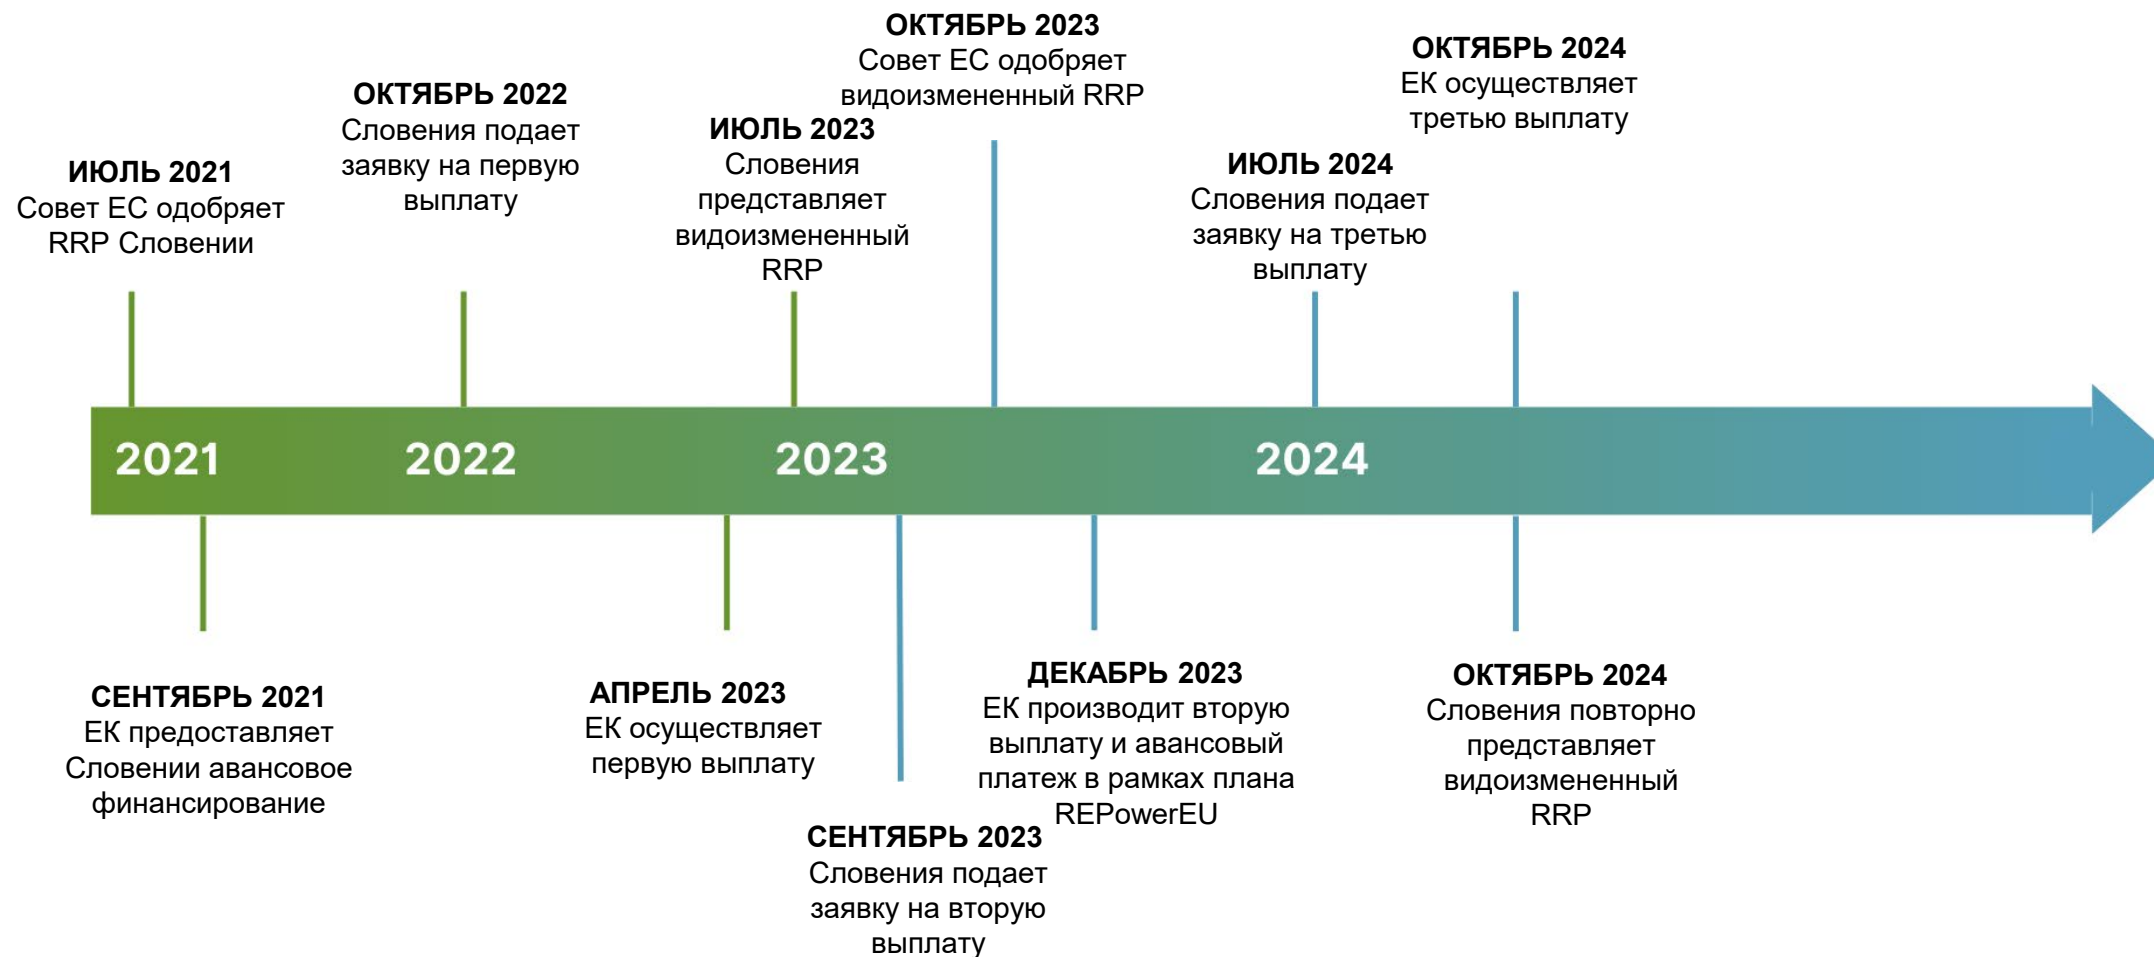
ИЮЛЬ 2021
Совет ЕС одобряет RRP Словении

ОКТЯБРЬ 2022
Словения подает заявку на первую выплату

ИЮЛЬ 2023
Словения представляет видоизмененный RRP

ОКТЯБРЬ 2023
Совет ЕС одобряет видоизмененный RRP

ИЮЛЬ 2024
Словения подает заявку на третью выплату

ОКТЯБРЬ 2024
ЕК осуществляет третью выплату

2021

2022

2023

2024

СЕНТЯБРЬ 2021
ЕК предоставляет Словении авансовое финансирование

АПРЕЛЬ 2023
ЕК осуществляет первую выплату

СЕНТЯБРЬ 2023
Словения подает заявку на вторую выплату

ДЕКАБРЬ 2023
ЕК производит вторую выплату и авансовый платеж в рамках плана REPowerEU

ОКТЯБРЬ 2024
Словения повторно представляет видоизмененный RRP